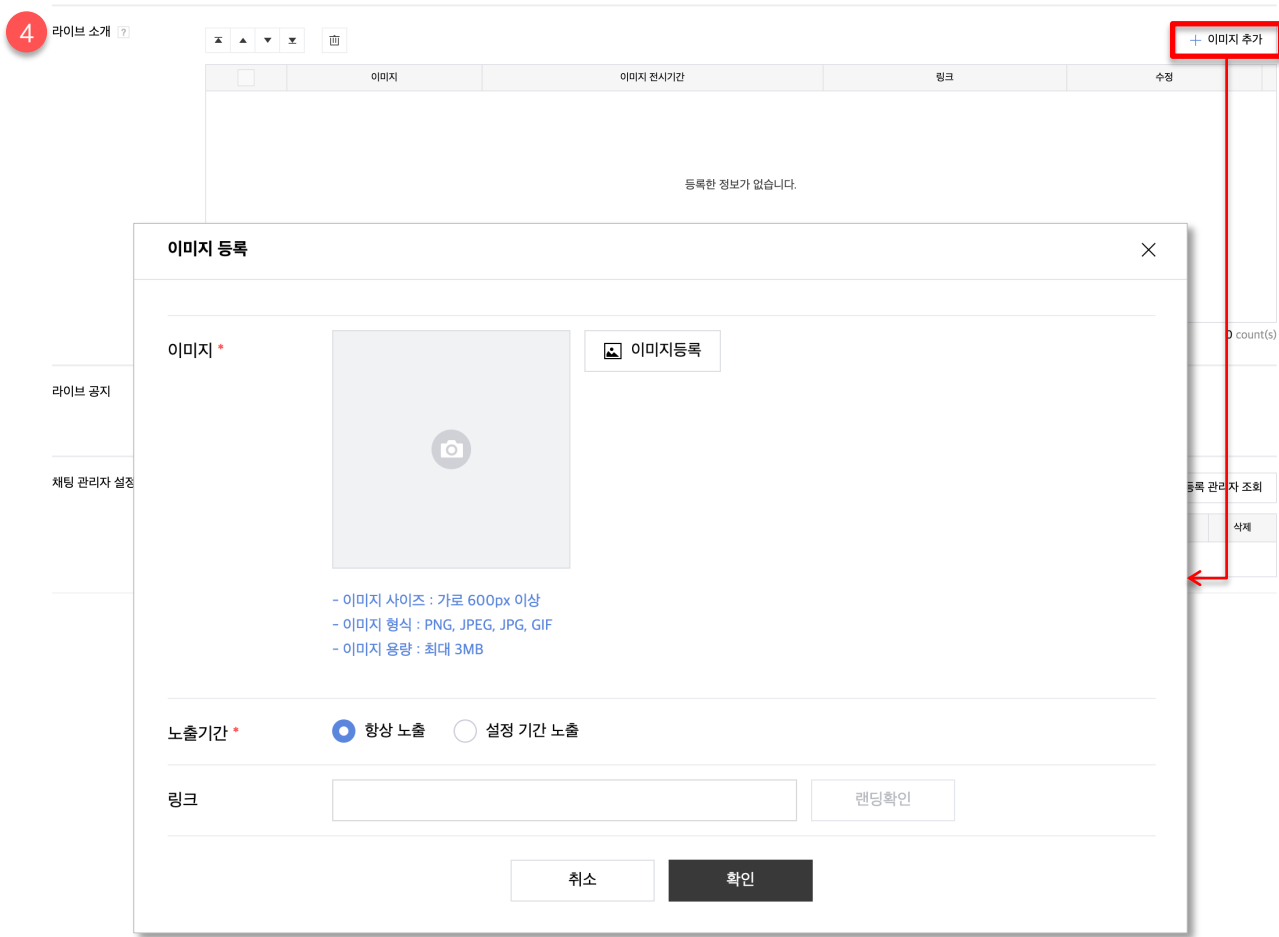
4

라이브 소개 ?

+ 이미지 추가

| | 이미지 | 이미지 전시기간 | 링크 | 수정 |
|---|---|---|---|---|

등록한 정보가 없습니다.

0 count(s)

라이브 공지

채팅 관리자 설정

등록 관리자 조회

삭제

이미지 등록

이미지 *

이미지등록

- 이미지 사이즈 : 가로 600px 이상
- 이미지 형식 : PNG, JPEG, JPG, GIF
- 이미지 용량 : 최대 3MB

노출기간 *

항상 노출

설정 기간 노출

링크

랜딩확인

취소

확인